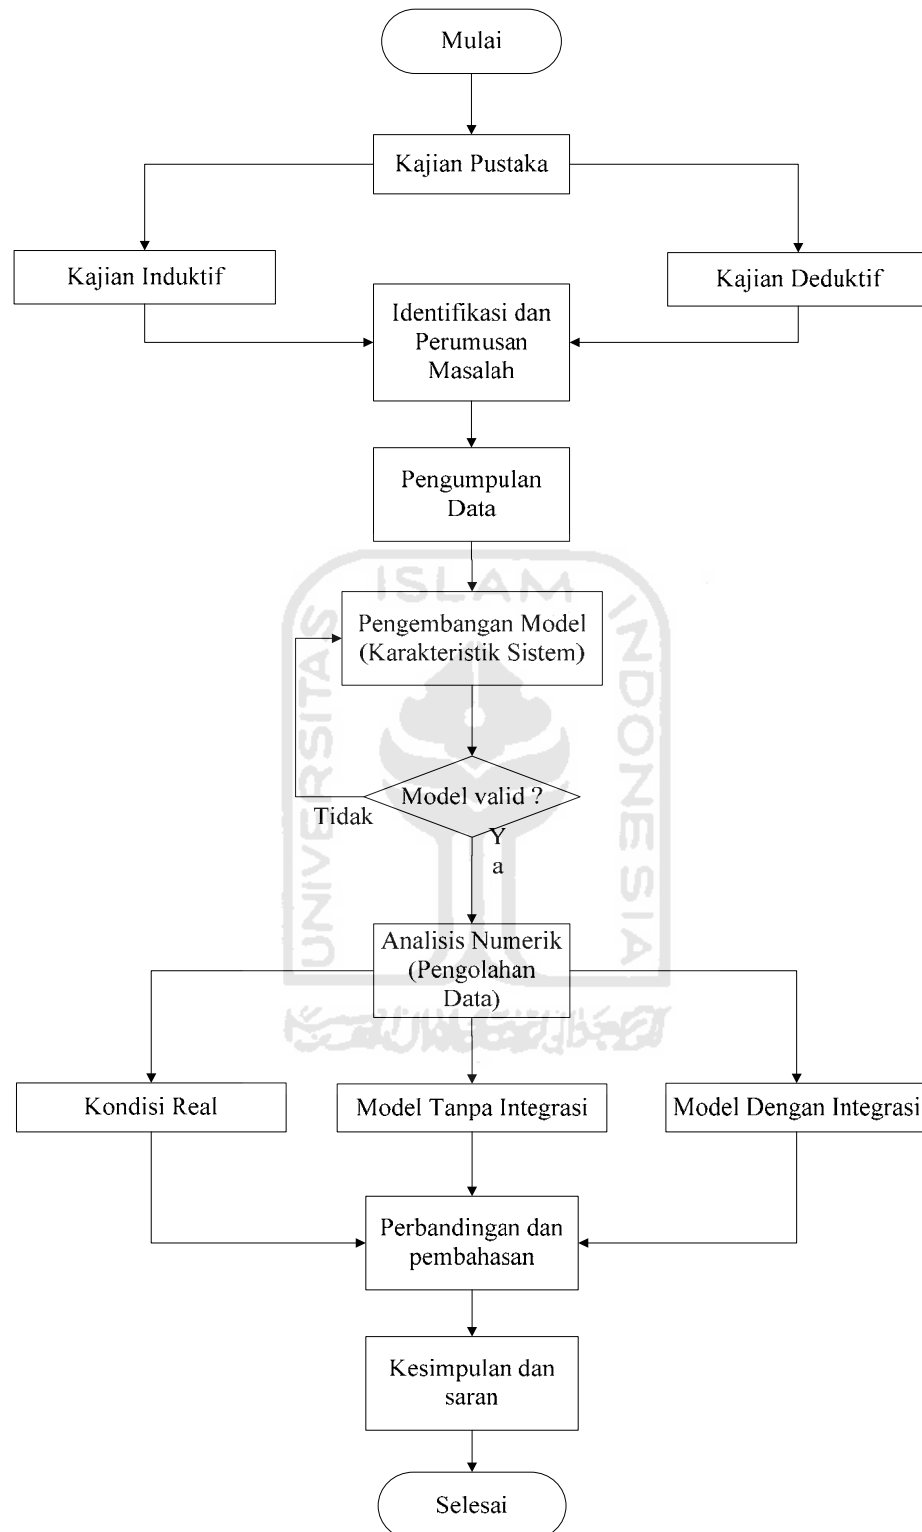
Mulai

Kajian Pustaka

Kajian Induktif

Kajian Deduktif

Identifikasi dan Perumusan Masalah

Pengumpulan Data

ISLAM

UNIVERSITAS

INDONESIA

Pengembangan Model (Karakteristik Sistem)

Model valid ?

Tidak

Y
a

Analisis Numerik (Pengolahan Data)

Kondisi Real

Model Tanpa Integrasi

Model Dengan Integrasi

Perbandingan dan pembahasan

Kesimpulan dan saran

Selesai